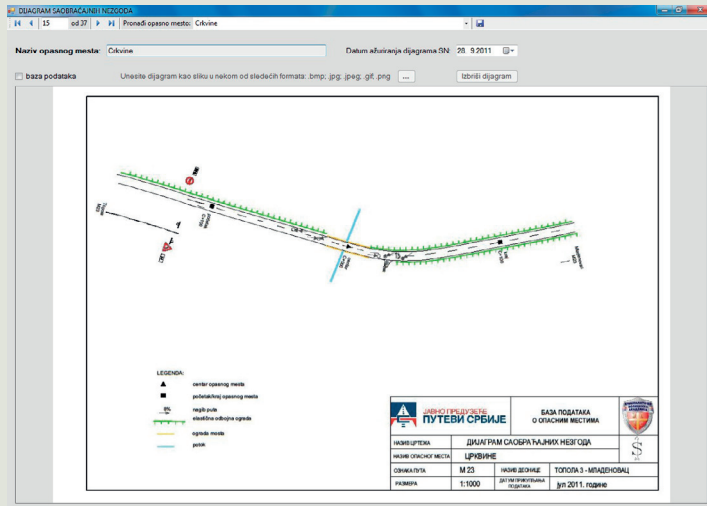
DIJAGRAM SAOBRAĆAJNIH NEZGODA

15 od 37 Pronađi opasno mesto: Crkvine

Naziv opasnog mesta: Crkvine

Datum ažuriranja dijagrama SN: 28. 9.2011

baza podataka

Unesite dijagram kao sliku u nekom od sledećih formata: .bmp; .jpg; .jpeg; .gif; .png

...

Izbriši dijagram

LEGENDA:

centar opasnog mesta

početak/kraj opasnog mesta

nagib puta

elastična odbojna ograda

ograda mosta

potok

ЈАВНО ПРЕДУЗЕЋЕ ПУТЕВИ СРБИЈЕ

БАЗА ПОДАТАКА О ОПАСНИМ МЕСТИМА

| НАЗИВ ЦРТЕЖА | ДИЈАГРАМ САОБРАЋАЈНИХ НЕЗГОДА | | |
|---|---|---|---|
| НАЗИВ ОПАСНОГ МЕСТА | ЦРКВИНЕ | | |
| ОЗНАКА ПУТА | М 23 | НАЗИВ ДЕОНИЦЕ | ТОПОЛА 3 - МЛАДЕНОВАЦ |
| РАЗМЕРА | 1:1000 | ДАТУМ ПРИКУПЉАЊА ПОДАТАКА | јул 2011. године |